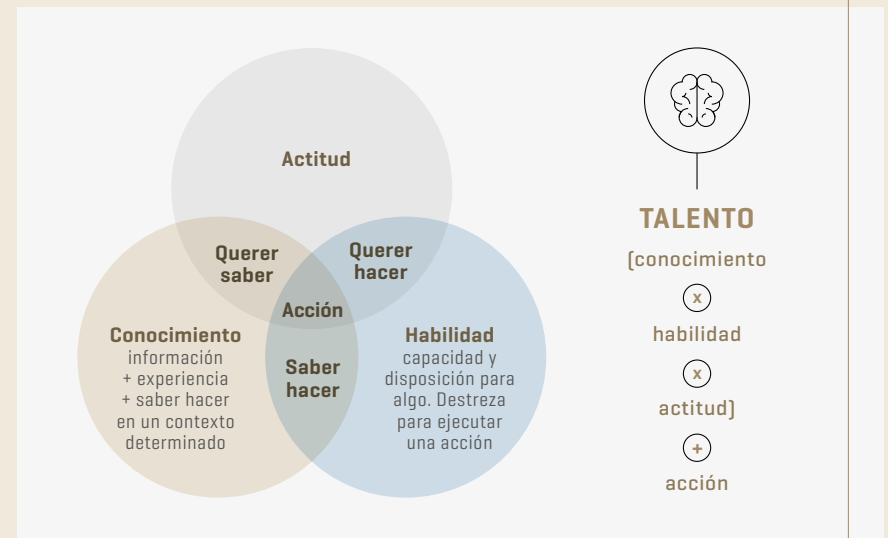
Actitud

Querer saber

Querer hacer

Acción

Conocimiento
información
+ experiencia
+ saber hacer
en un contexto
determinado

Saber hacer

Habilidad
capacidad y
disposición para
algo. Destreza
para ejecutar
una acción

TALENTO
(conocimiento
x
habilidad
x
actitud)
+
acción